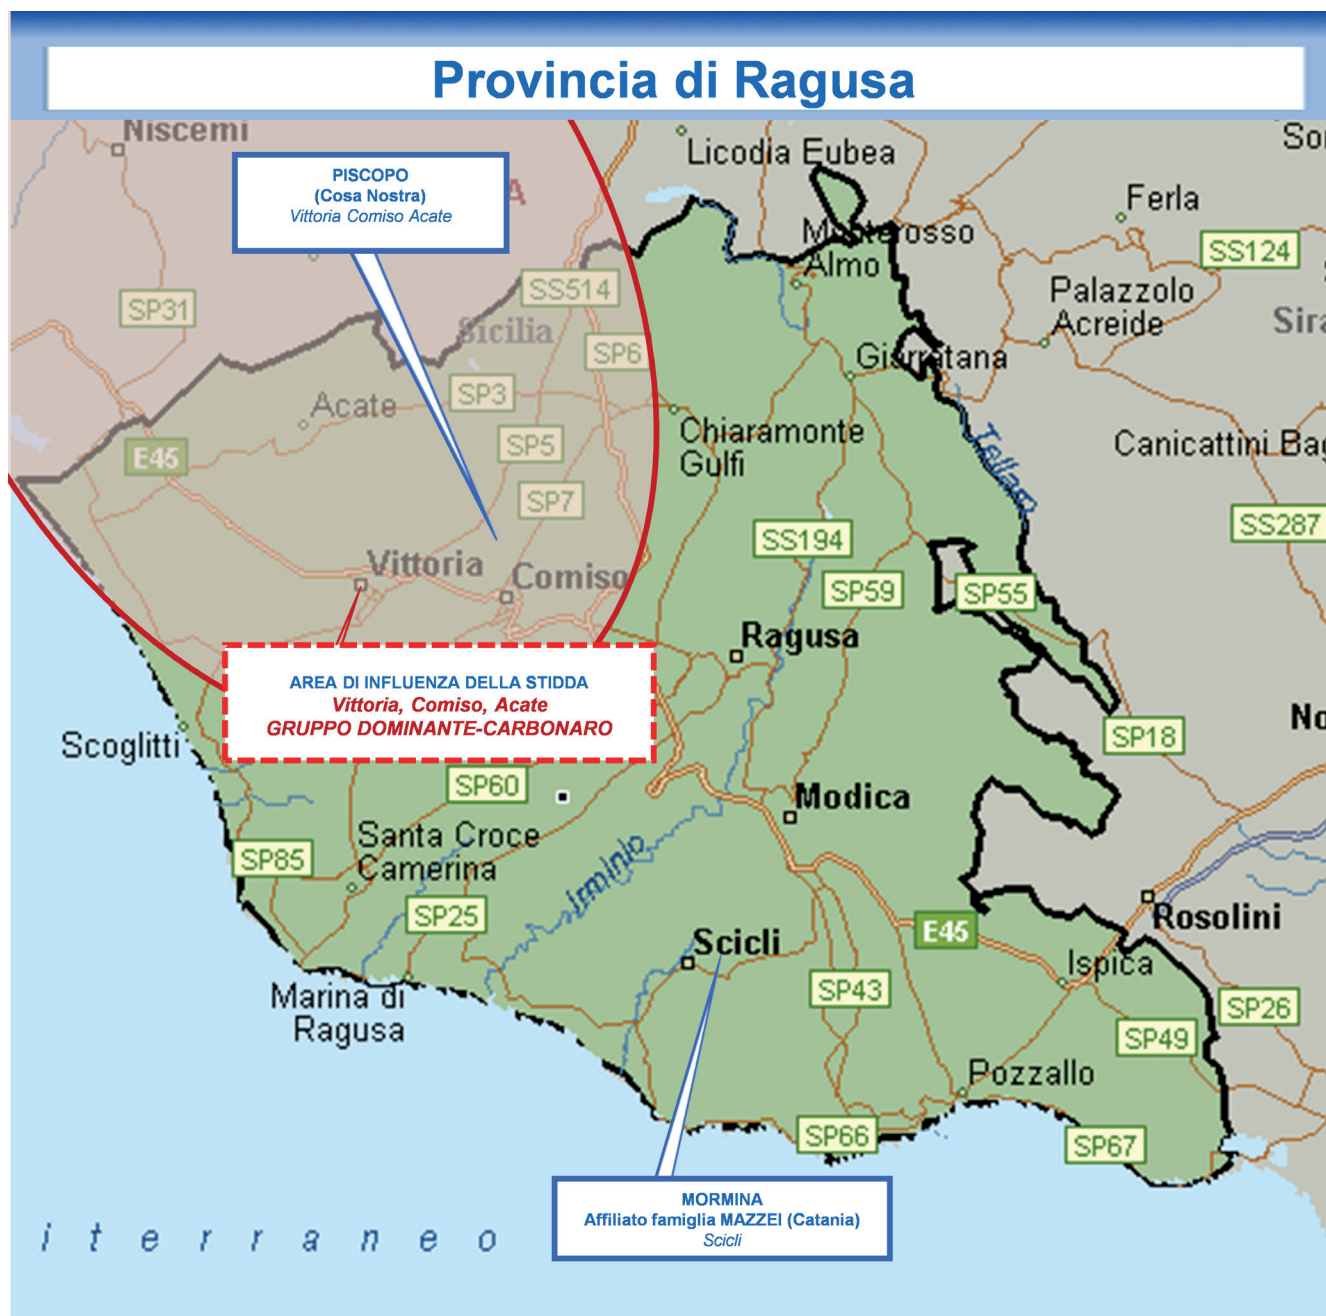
Provincia di Ragusa

Niscemi

PISCOPO
(Cosa Nostra)
Vittoria Comiso Acate

Licodia Eubea
So
Ferla
Monterosso
Almo
SS124
Palazzolo
Acreide
Sira
SP31
SS514
Sicilia
SP6
SP3
Acate
Giarratana
E45
SP5
Chiaramonte
Gulfi
Tellaro
Canicattini Bag
SP7
SS194
SS287
Vittoria
Comiso
SP59
SP55
Ragusa

AREA DI INFLUENZA DELLA STIDDA
Vittoria, Comiso, Acate
GRUPPO DOMINANTE-CARBONARO

Scoglitti
SP18
No
SP60
Modica
Santa Croce
Camerina
SP85
Irminio
SP25
Rosolini
E45
Scicli
Ispica
Marina di
Ragusa
SP43
SP26
SP49
Pozzallo
SP66
SP67

MORMINA
Affiliato famiglia MAZZEI (Catania)
Scicli

iterraneo